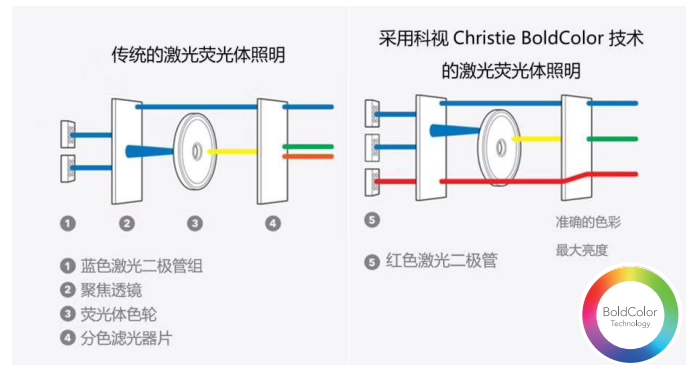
传统的激光荧光体照明

1 2 3 4

1 蓝色激光二极管组
2 聚焦透镜
3 荧光体色轮
4 分色滤光器片

采用科视 Christie BoldColor 技术的激光荧光体照明

5

5 红色激光二极管

准确的色彩
最大亮度

BoldColor
Technology